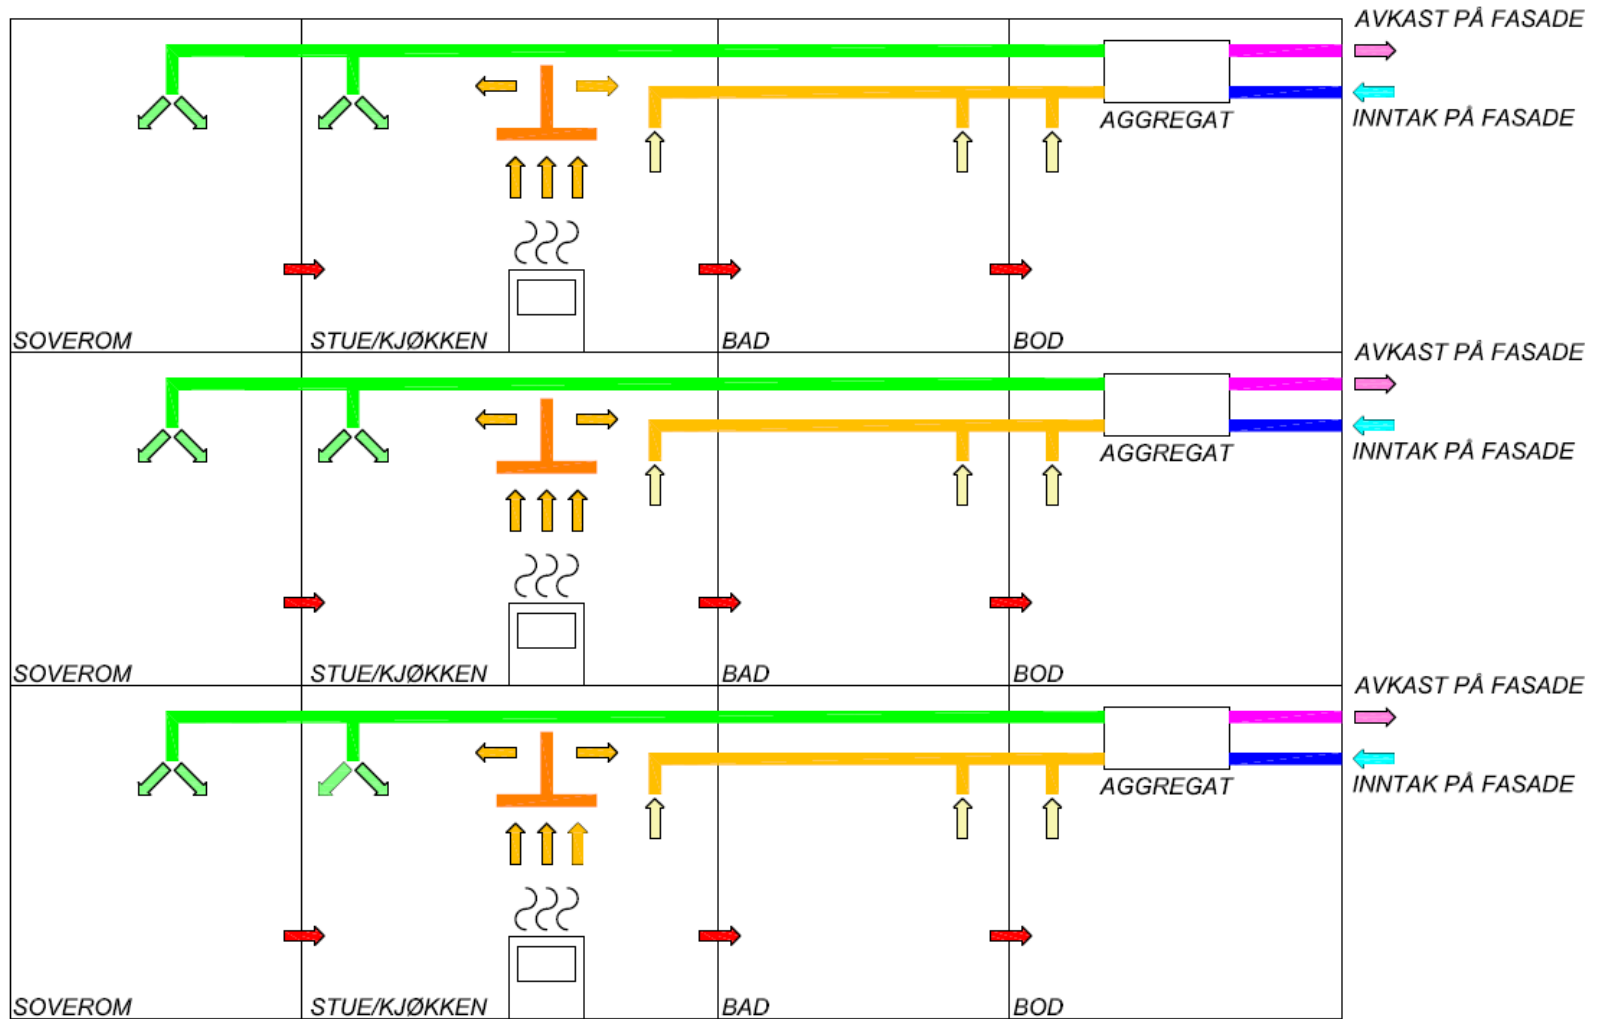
AVKAST PÅ FASADE

AGGREGAT

INNTAK PÅ FASADE

SOVEROM

STUE/KJØKKEN

BAD

BOD

AVKAST PÅ FASADE

AGGREGAT

INNTAK PÅ FASADE

SOVEROM

STUE/KJØKKEN

BAD

BOD

AVKAST PÅ FASADE

AGGREGAT

INNTAK PÅ FASADE

SOVEROM

STUE/KJØKKEN

BAD

BOD